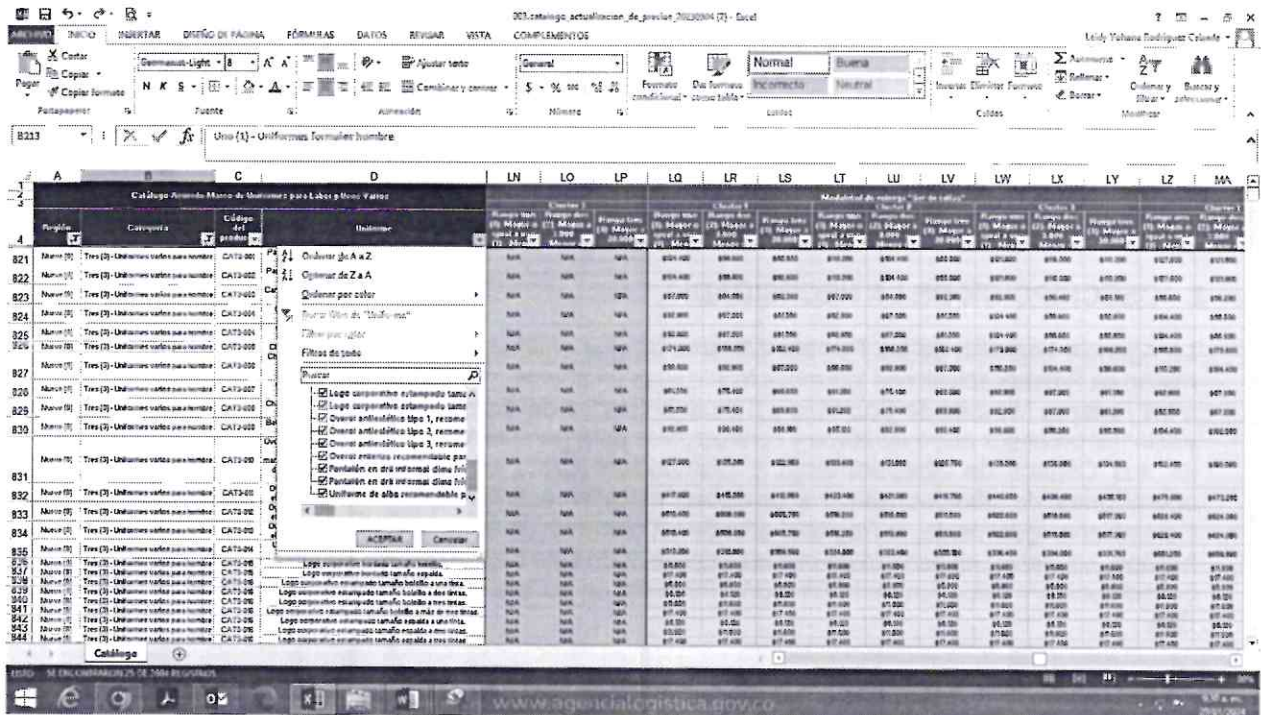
003.catalogo_actualizacion_de_precios_20230904 (7) - Excel

ARCHIVO INICIO INSERTAR DISEÑO DE PÁGINA FÓRMULAS DATOS REVISAR VISTA COMPLEMENTOS

Leidy Yohana Rodríguez Crlando

Cortar
Copiar
Copiar formato
Portapapeles

Gemmanuit-Light 8
Fuente

Ajustar texto
Combinar y centrar
Alineación

General
$ % 000
Número

Formato condicional
Dar formato como tabla
Normal
Buena
Incorrecto
Neutral
Estilos

Insertar Eliminar Formato
Celdas

Autosuma
Rellenar
Borrar
Ordenar y filtrar
Buscar y seleccionar
Modificar

B233 fx Uno (1) - Uniformes formales hombre

Catálogo Acuerdo Marco de Uniformes para Labor y Usos Varios

Región Categoría Código del producto Uniforme

Modalidad de entrega "Set de tallas"

Ordenar de A a Z
Ordenar de Z a A
Ordenar por color
Borrar filtro de "Uniforme"
Filtrar por color
Filtros de texto
Buscar
Logo corporativo estampado tamaño
Logo corporativo estampado tamaño
Overol antiestático tipo 1, recome
Overol antiestático tipo 2, recome
Overol antiestático tipo 3, recome
Overol enterizo recomendable par
Pantalón en dril informal dama frí
Pantalón en dril informal dama frí
Uniforme de alba recomendable p
ACEPTAR Cancelar

Nuevo (9) Tres (3) - Uniformes varios para hombre CAT3-001
N/A

Logo corporativo estampado tamaño bolsillo a una tinta.
Logo corporativo estampado tamaño bolsillo a dos tintas.
Logo corporativo estampado tamaño espalda a una tinta.
Logo corporativo estampado tamaño espalda a dos tintas.

Catálogo

LISTO SE ENCONTRARON 25 DE 2484 REGISTROS

www.agencialogistica.gov.co